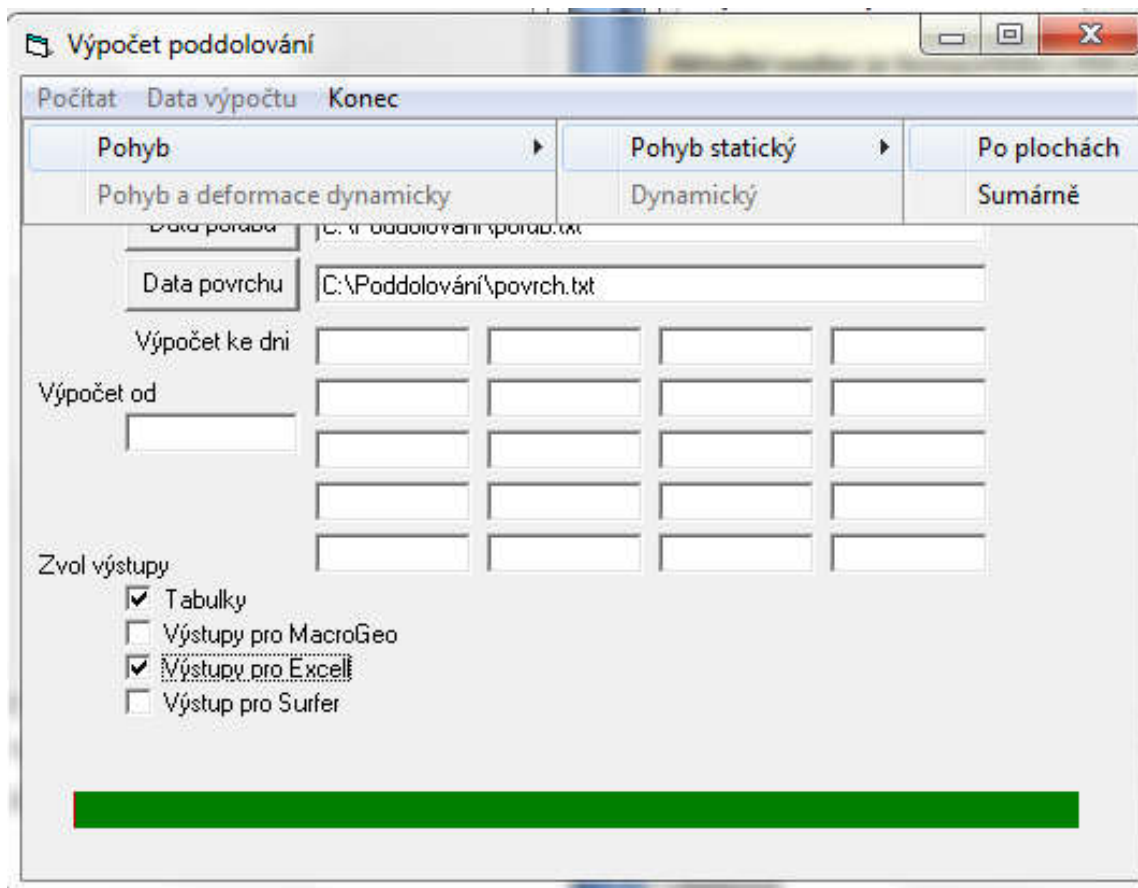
Výpočet poddolování

Počítat Data výpočtu Konec

Pohyb

Pohyb a deformace dynamicky

Pohyb statický

Dynamický

Po plochách

Sumárně

Data porubu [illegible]

Data povrchu C:\Poddolování\povrch.txt

Výpočet ke dni

Výpočet od

Zvol výstupy

Tabulky

Výstupy pro MacroGeo

Výstupy pro Excell

Výstup pro Surfer